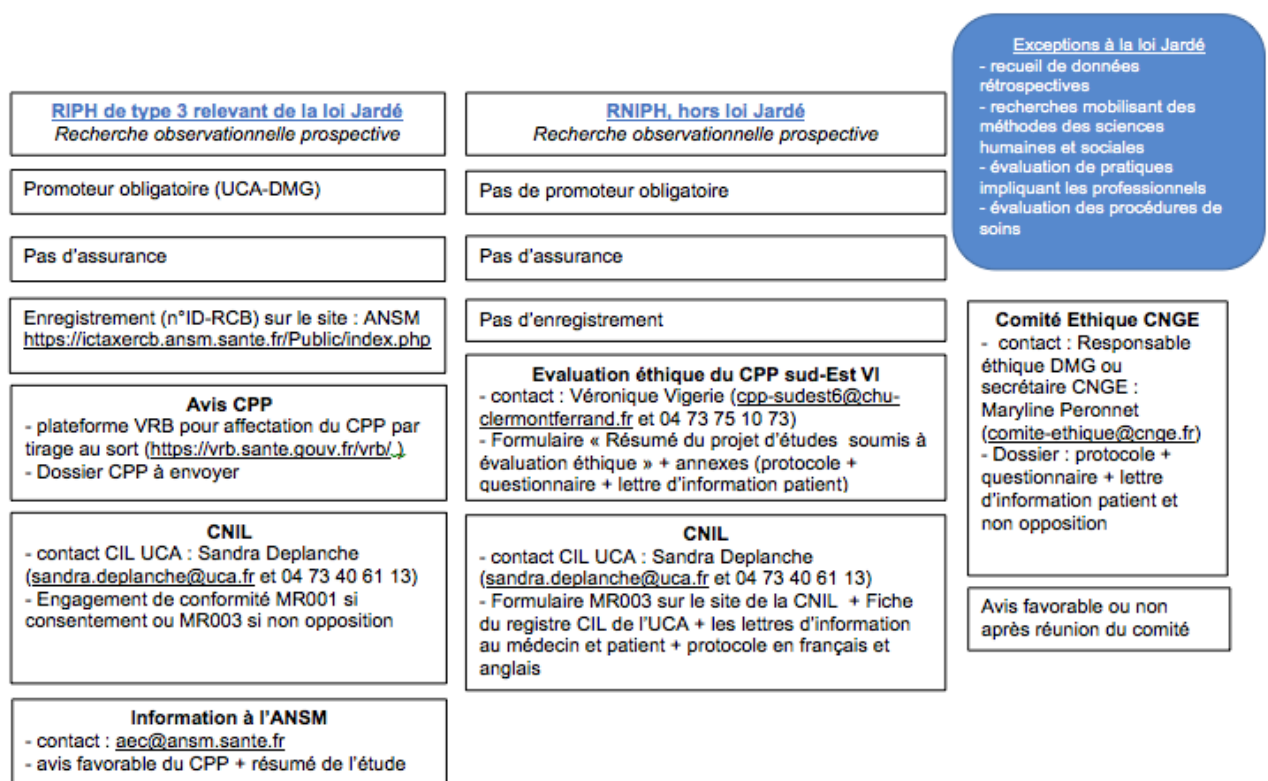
RIPH de type 3 relevant de la loi Jardé
Recherche observationnelle prospective

Promoteur obligatoire (UCA-DMG)

Pas d'assurance

Enregistrement (n°ID-RCB) sur le site : ANSM https://ictaxercb.ansm.sante.fr/Public/index.php

Avis CPP
- plateforme VRB pour affectation du CPP par tirage au sort (https://vrb.sante.gouv.fr/vrb/.)
- Dossier CPP à envoyer

CNIL
- contact CIL UCA : Sandra Deplanche (sandra.deplanche@uca.fr et 04 73 40 61 13)
- Engagement de conformité MR001 si consentement ou MR003 si non opposition

Information à l'ANSM
- contact : aec@ansm.sante.fr
- avis favorable du CPP + résumé de l'étude

RNIPH, hors loi Jardé
Recherche observationnelle prospective

Pas de promoteur obligatoire

Pas d'assurance

Pas d'enregistrement

Evaluation éthique du CPP sud-Est VI
- contact : Véronique Vigerie (cpp-sudest6@chu-clermontferrand.fr et 04 73 75 10 73)
- Formulaire « Résumé du projet d'études soumis à évaluation éthique » + annexes (protocole + questionnaire + lettre d'information patient)

CNIL
- contact CIL UCA : Sandra Deplanche (sandra.deplanche@uca.fr et 04 73 40 61 13)
- Formulaire MR003 sur le site de la CNIL + Fiche du registre CIL de l'UCA + les lettres d'information au médecin et patient + protocole en français et anglais

Exceptions à la loi Jardé
- recueil de données rétrospectives
- recherches mobilisant des méthodes des sciences humaines et sociales
- évaluation de pratiques impliquant les professionnels
- évaluation des procédures de soins

Comité Ethique CNGE
- contact : Responsable éthique DMG ou secrétaire CNGE : Maryline Peronnet (comite-ethique@cnge.fr)
- Dossier : protocole + questionnaire + lettre d'information patient et non opposition

Avis favorable ou non après réunion du comité